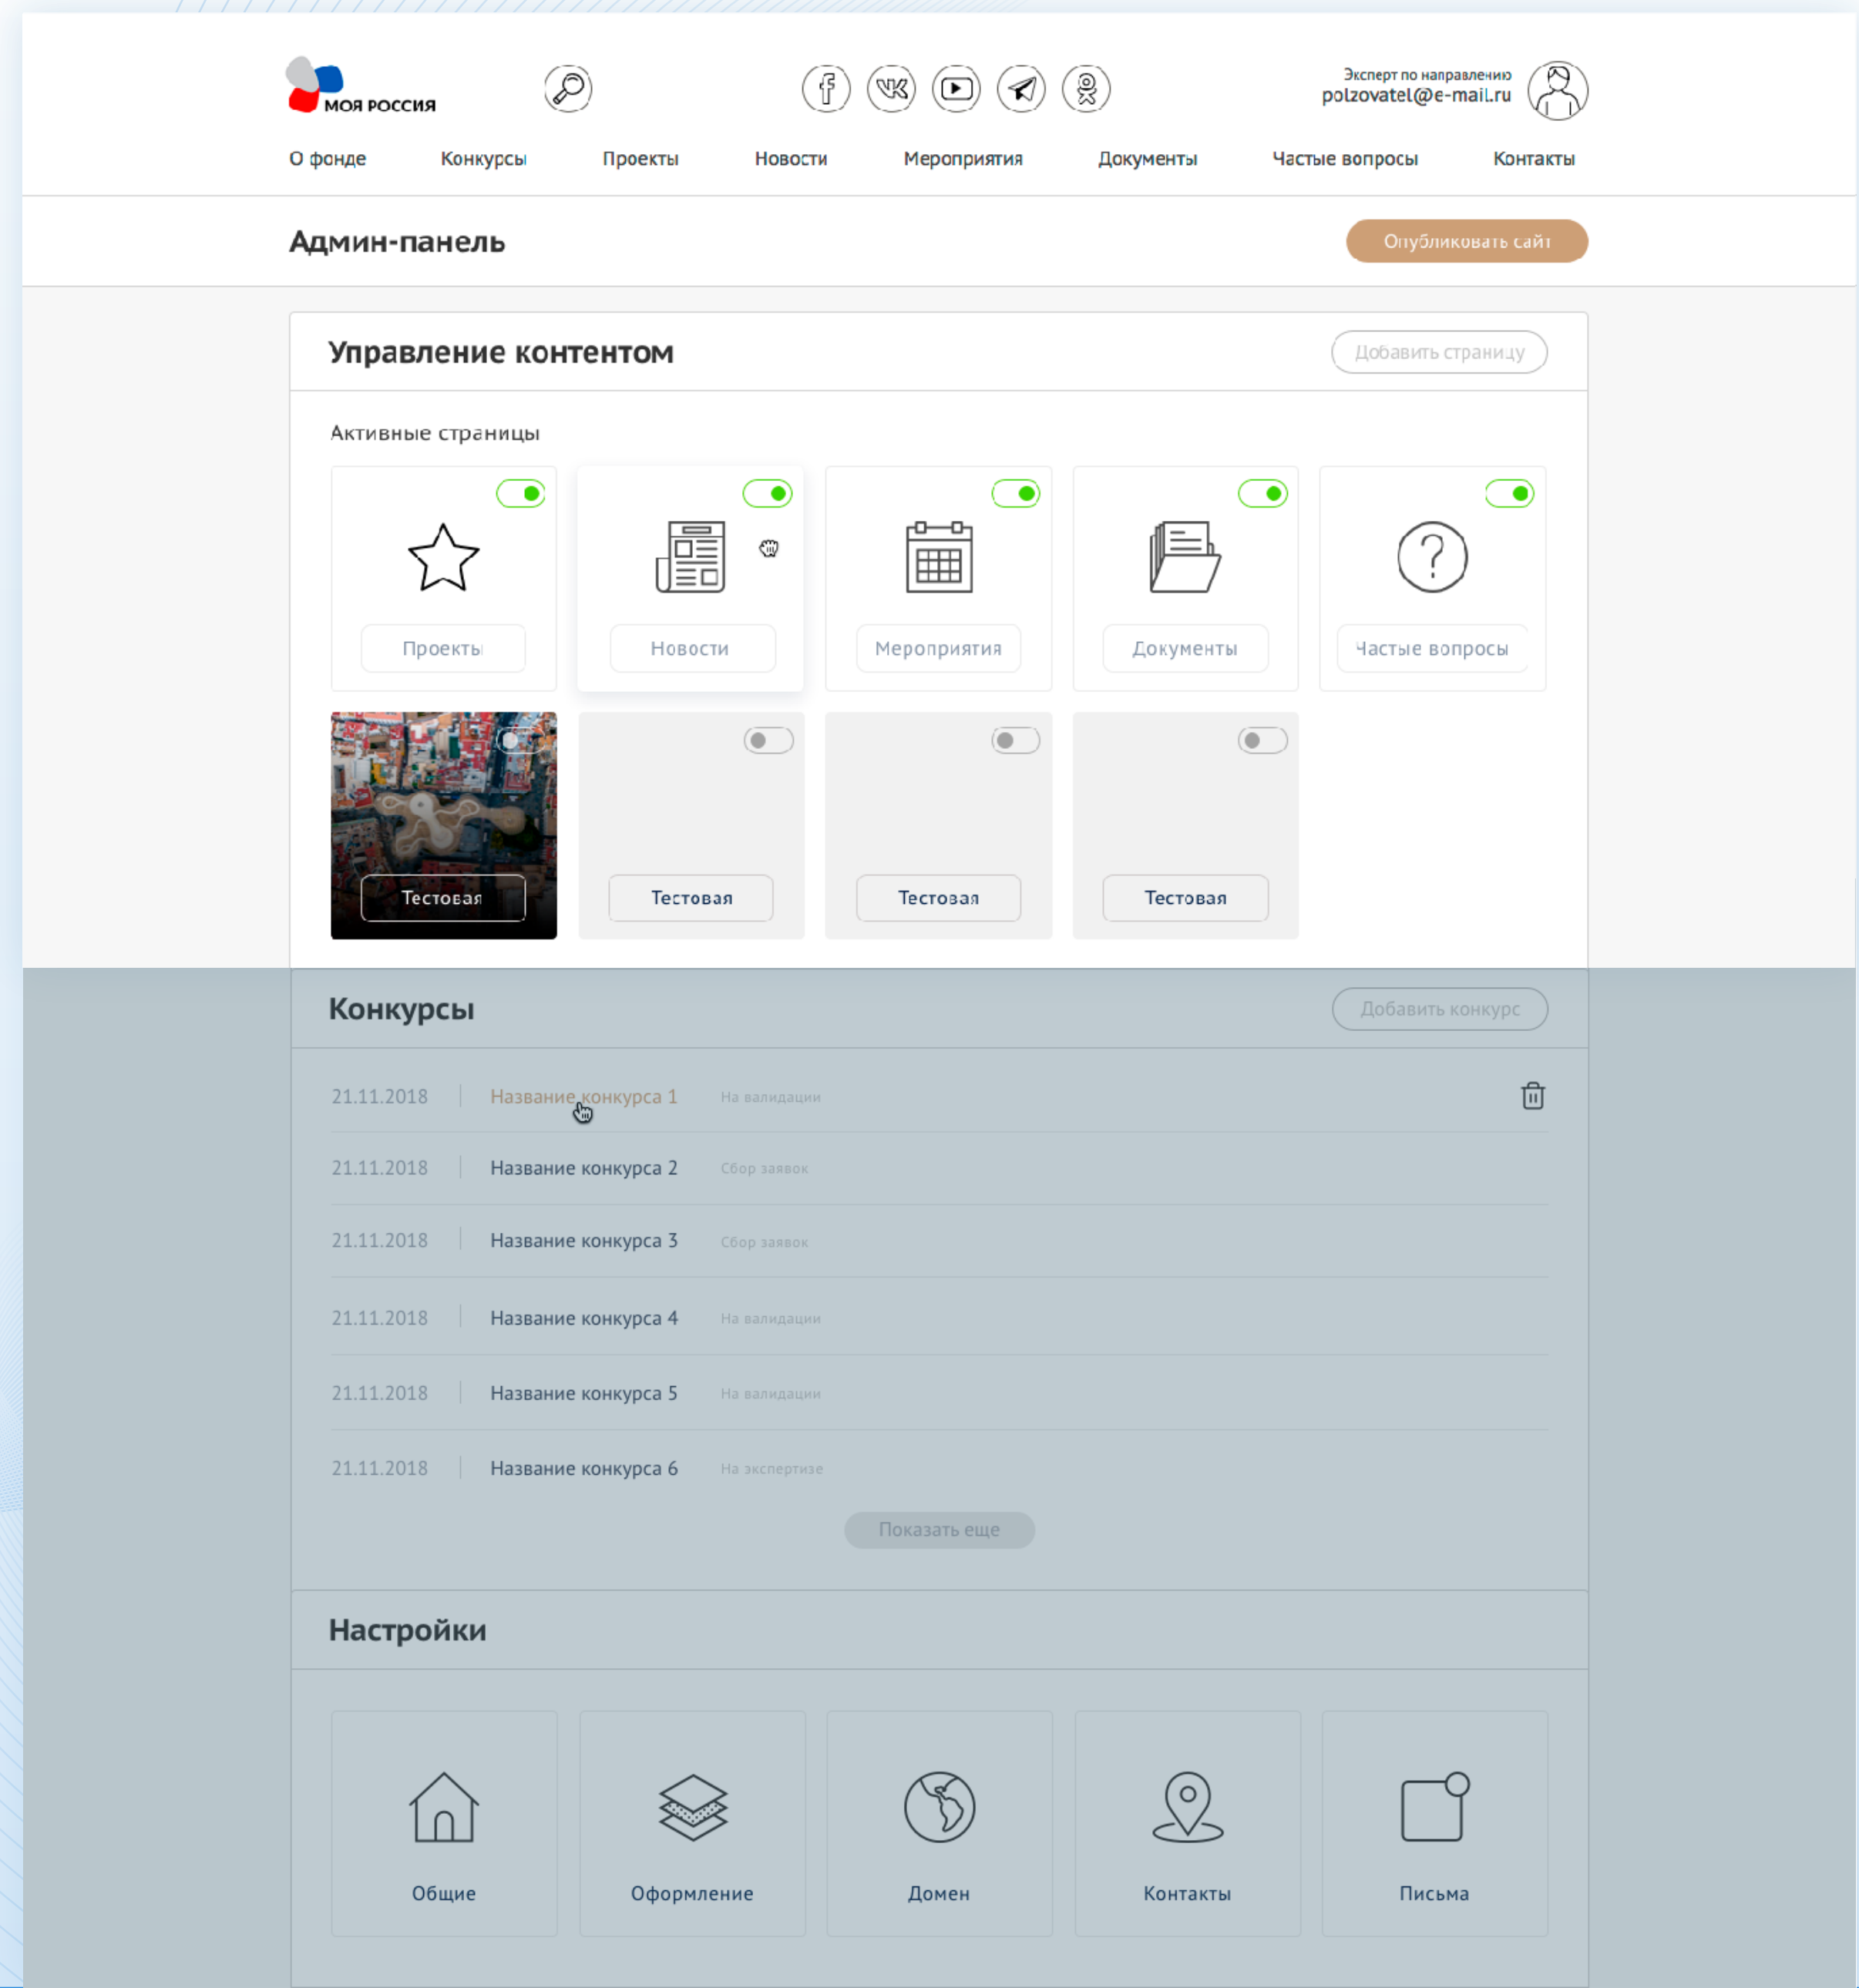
МОЯ РОССИЯ

Эксперт по направлению
polzovatel@e-mail.ru

О фонде Конкурсы Проекты Новости Мероприятия Документы Частые вопросы Контакты

Админ-панель

Опубликовать сайт

Управление контентом

Добавить страницу

Активные страницы

Проекты

Новости

Мероприятия

Документы

Частые вопросы

Тестовая

Тестовая

Тестовая

Тестовая

Конкурсы

Добавить конкурс

21.11.2018 | Название конкурса 1 На валидации

21.11.2018 | Название конкурса 2 Сбор заявок

21.11.2018 | Название конкурса 3 Сбор заявок

21.11.2018 | Название конкурса 4 На валидации

21.11.2018 | Название конкурса 5 На валидации

21.11.2018 | Название конкурса 6 На экспертизе

Показать еще

Настройки

Общие

Оформление

Домен

Контакты

Письма